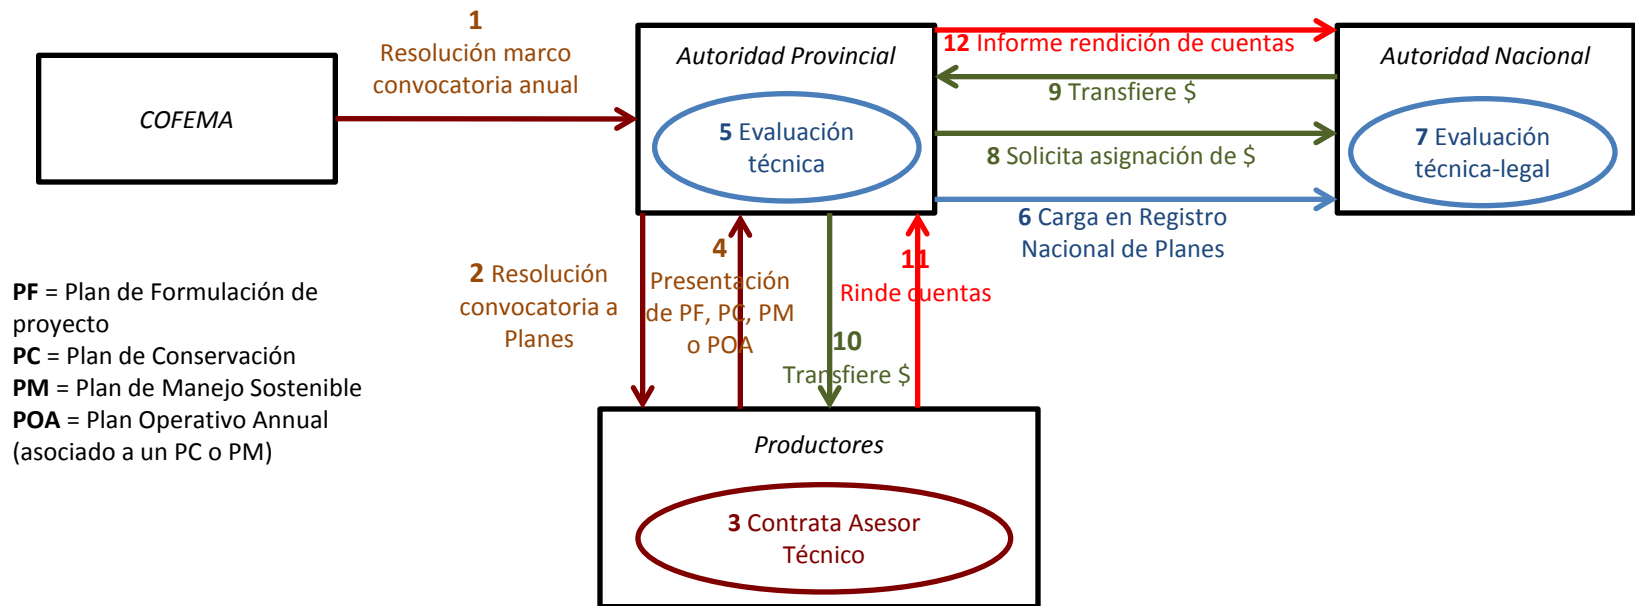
COFEMA

1
Resolución marco convocatoria anual

Autoridad Provincial

5 Evaluación técnica

12 Informe rendición de cuentas

9 Transfiere $

8 Solicita asignación de $

6 Carga en Registro Nacional de Planes

Autoridad Nacional

7 Evaluación técnica-legal

2 Resolución convocatoria a Planes

4
Presentación de PF, PC, PM o POA

10
Transfiere $

11
Rinde cuentas

PF = Plan de Formulación de proyecto
PC = Plan de Conservación
PM = Plan de Manejo Sostenible
POA = Plan Operativo Annual (asociado a un PC o PM)

Productores

3 Contrata Asesor Técnico